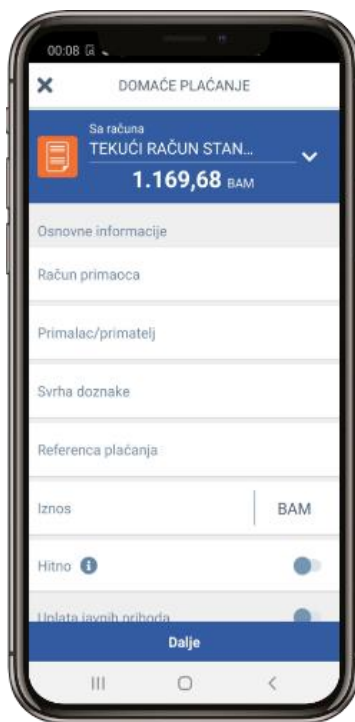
00:08

DOMAĆE PLAĆANJE

Sa računa
TEKUĆI RAČUN STAN...
1.169,68 BAM

Osnovne informacije

Račun primaoca

Primalac/primatelj

Svrha doznake

Referenca plaćanja

Iznos
BAM

Hitno

Uplata javnih prihoda

Dalje